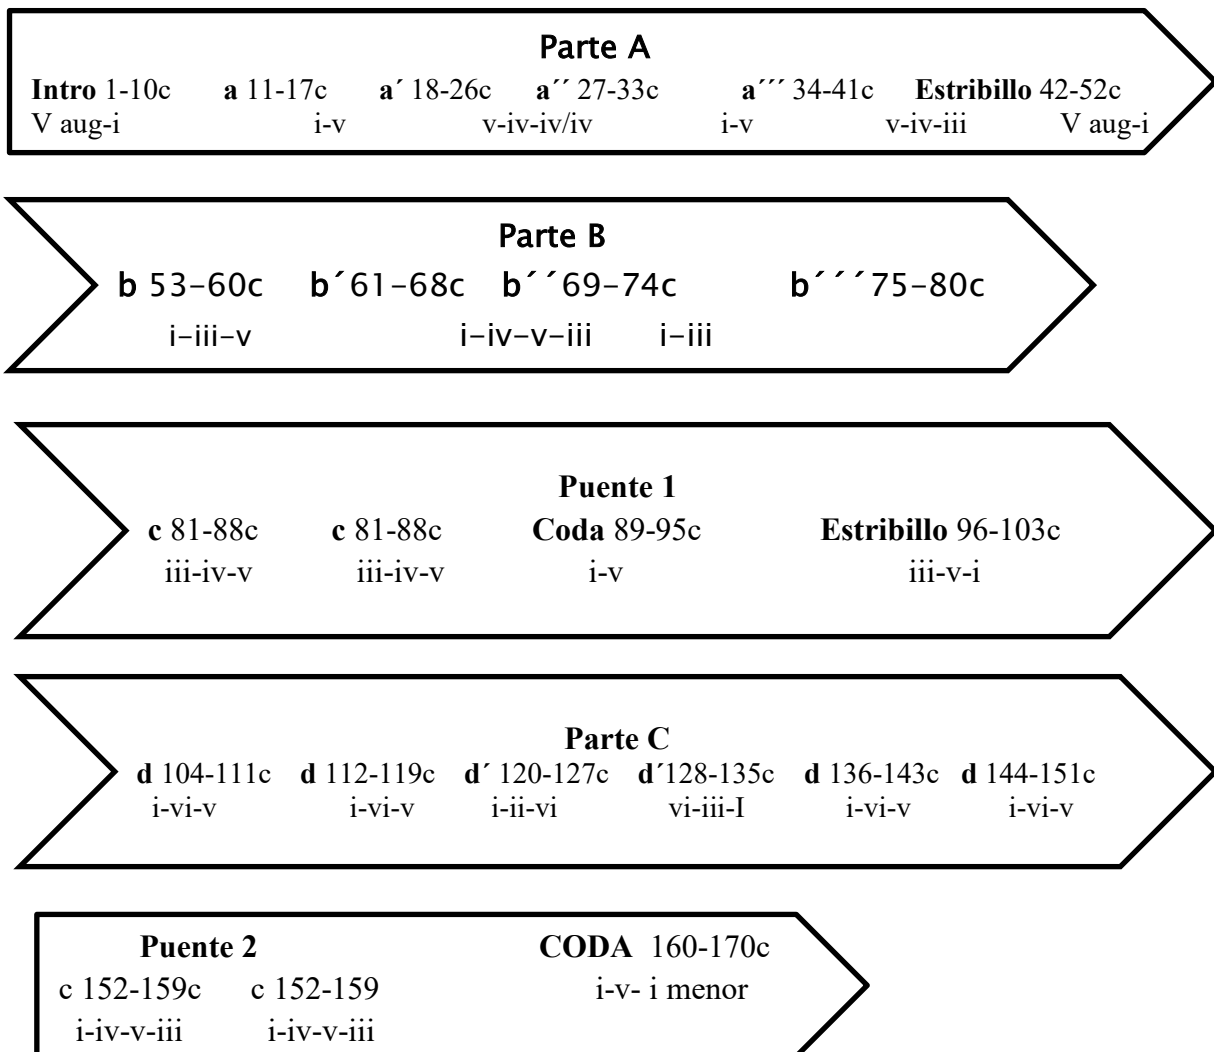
Parte A

Intro 1-10c a 11-17c a´ 18-26c a´´ 27-33c a´´´ 34-41c Estribillo 42-52c

V aug-i i-v v-iv-iv/iv i-v v-iv-iii V aug-i

Parte B

b 53-60c b´61-68c b´´69-74c b´´´75-80c

i-iii-v i-iv-v-iii i-iii

Puente 1

c 81-88c c 81-88c Coda 89-95c Estribillo 96-103c

iii-iv-v iii-iv-v i-v iii-v-i

Parte C

d 104-111c d 112-119c d´ 120-127c d´128-135c d 136-143c d 144-151c

i-vi-v i-vi-v i-ii-vi vi-iii-I i-vi-v i-vi-v

Puente 2 CODA 160-170c

c 152-159c c 152-159 i-v- i menor

i-iv-v-iii i-iv-v-iii